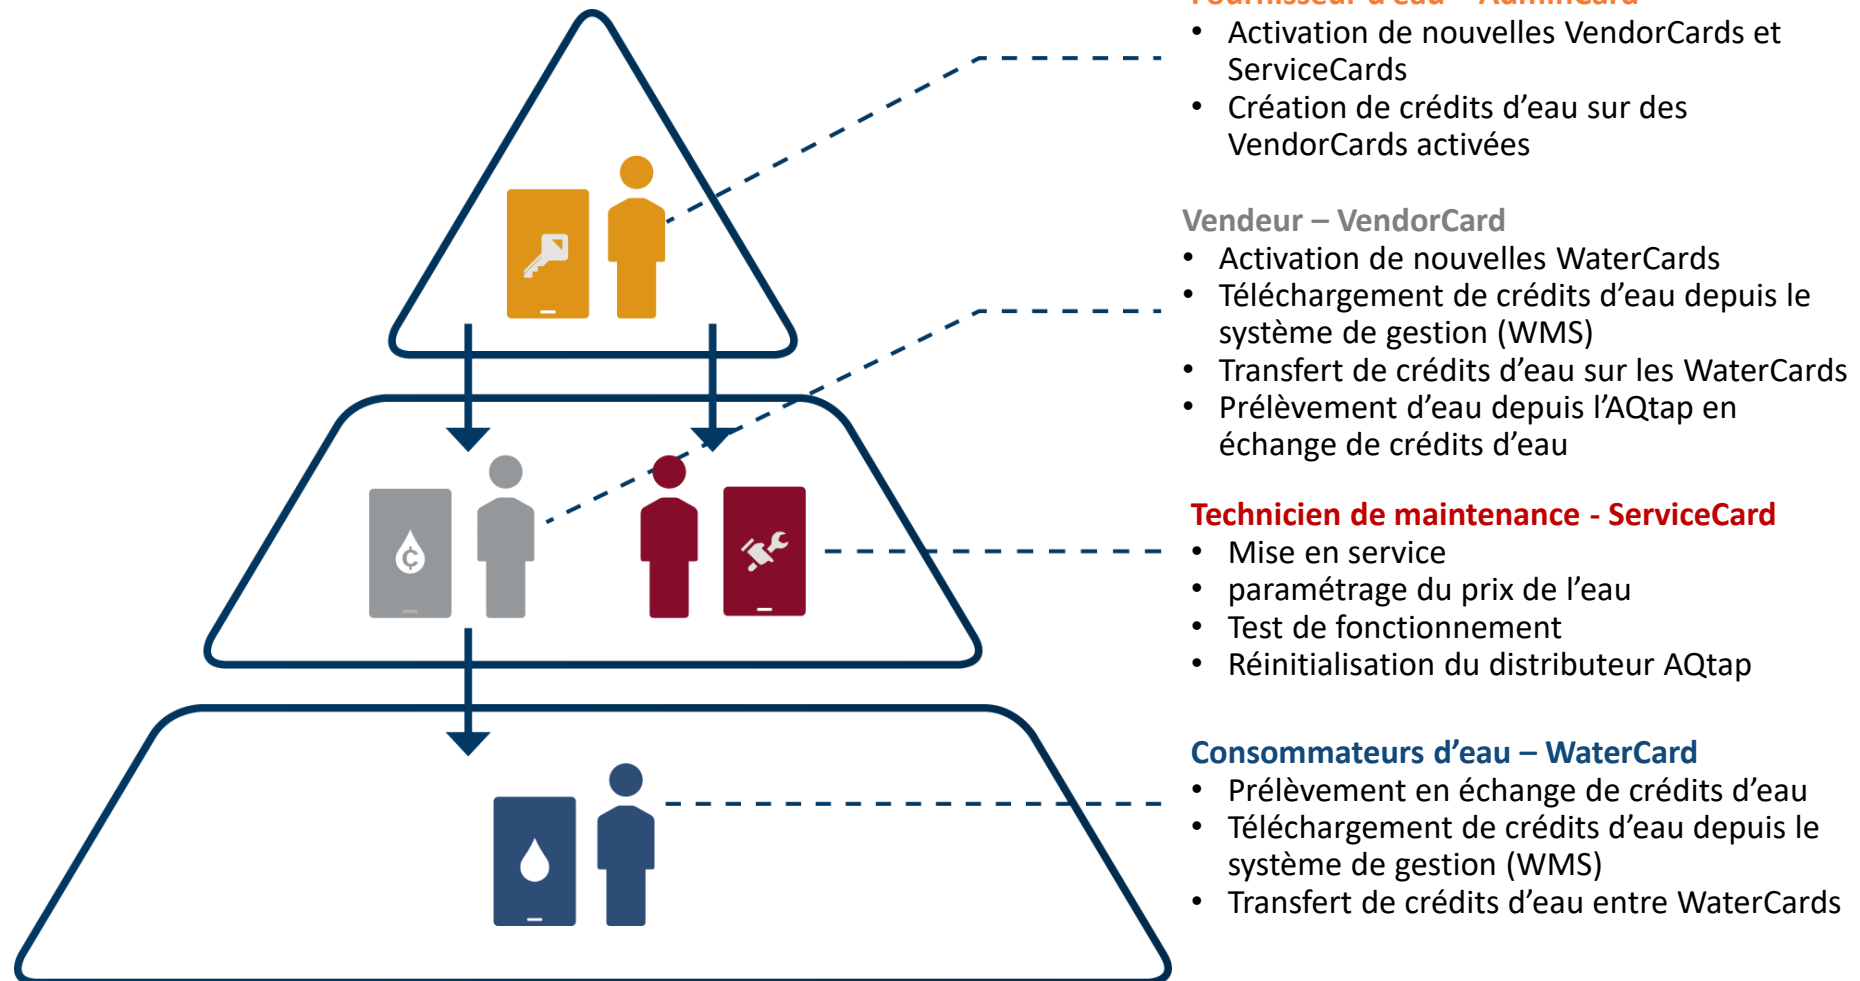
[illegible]
• Activation de nouvelles VendorCards et ServiceCards
• Création de crédits d'eau sur des VendorCards activées

Vendeur – VendorCard
• Activation de nouvelles WaterCards
• Téléchargement de crédits d'eau depuis le système de gestion (WMS)
• Transfert de crédits d'eau sur les WaterCards
• Prélèvement d'eau depuis l'AQtap en échange de crédits d'eau

Technicien de maintenance - ServiceCard
• Mise en service
• paramétrage du prix de l'eau
• Test de fonctionnement
• Réinitialisation du distributeur AQtap

Consommateurs d'eau – WaterCard
• Prélèvement en échange de crédits d'eau
• Téléchargement de crédits d'eau depuis le système de gestion (WMS)
• Transfert de crédits d'eau entre WaterCards